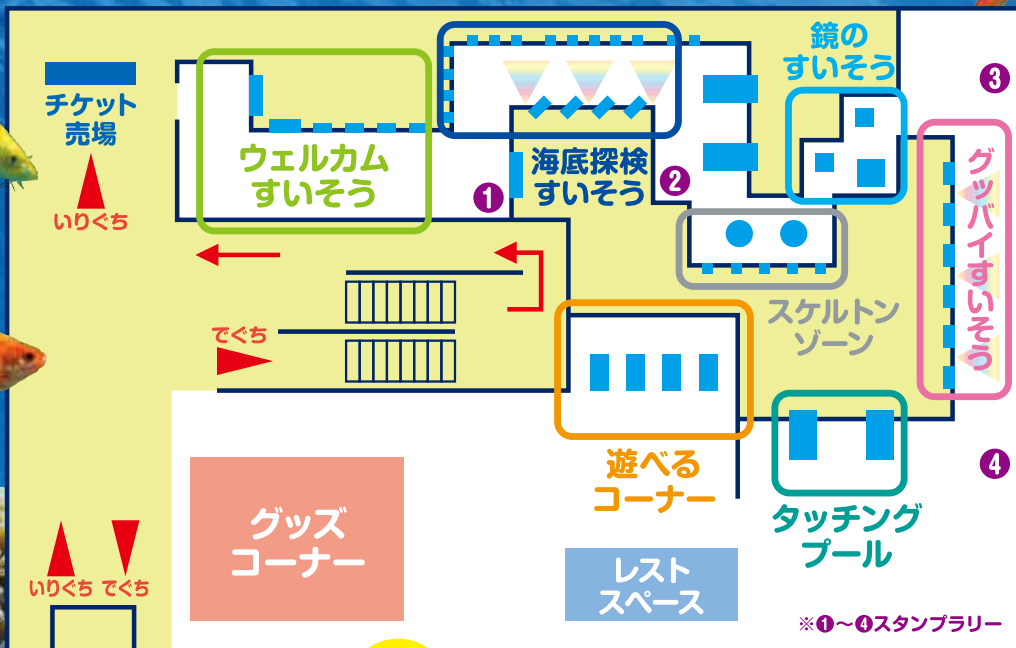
チケット売場

いりぐち

ウェルカムすいそう

❶

海底探検すいそう

❷

鏡のすいそう

❸

グッバイすいそう

スケルトンゾーン

でぐち

遊べるコーナー

タッチングプール

❹

グッズコーナー

レストスペース

いりぐち でぐち

※❶〜❹スタンプラリー